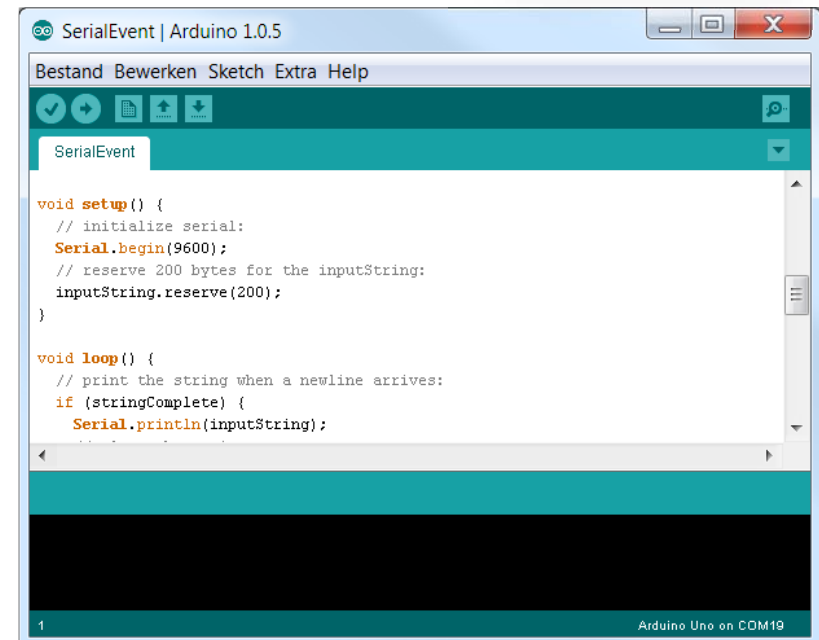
SerialEvent | Arduino 1.0.5

Bestand Bewerken Sketch Extra Help

SerialEvent

void setup() {
  // initialize serial:
  Serial.begin(9600);
  // reserve 200 bytes for the inputString:
  inputString.reserve(200);
}

void loop() {
  // print the string when a newline arrives:
  if (stringComplete) {
    Serial.println(inputString);

1

Arduino Uno on COM19